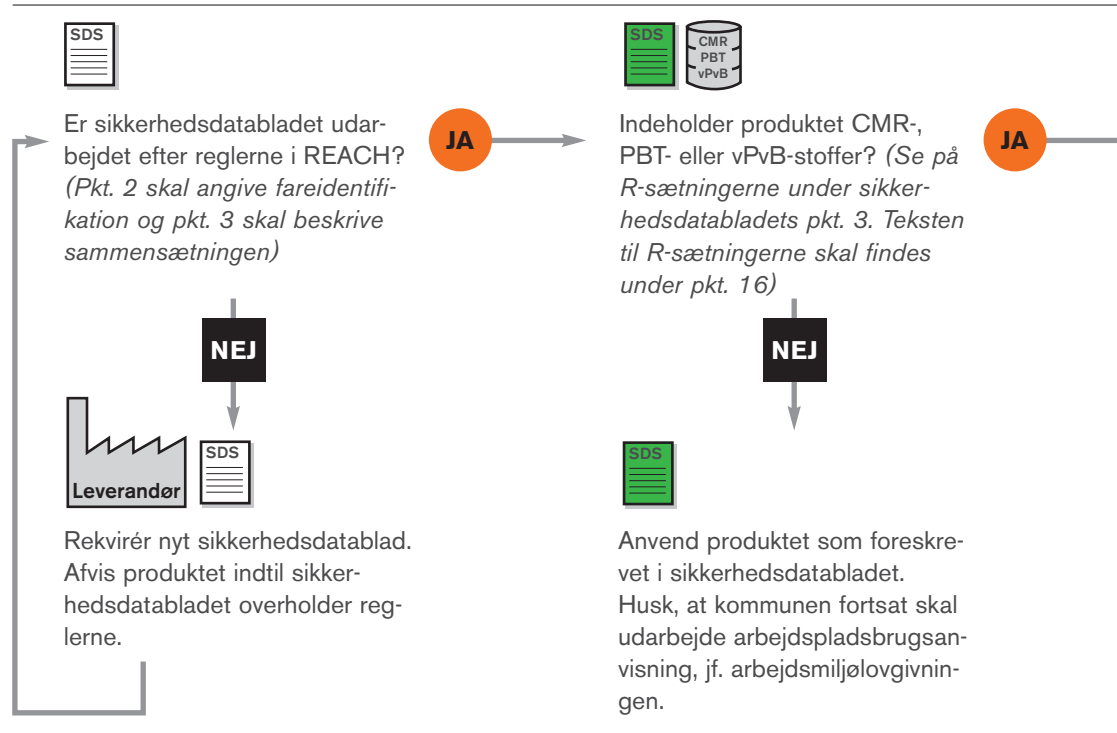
SDS

Er sikkerhedsdatabladet udarbejdet efter reglerne i REACH? *(Pkt. 2 skal angive fareidentifikation og pkt. 3 skal beskrive sammensætningen)*

JA

NEJ

Leverandør

SDS

Rekvirér nyt sikkerhedsdatablad. Afvis produktet indtil sikkerhedsdatabladet overholder reglerne.

SDS

CMR
PBT
vPvB

Indeholder produktet CMR-, PBT- eller vPvB-stoffer? *(Se på R-sætningerne under sikkerhedsdatabladets pkt. 3. Teksten til R-sætningerne skal findes under pkt. 16)*

JA

NEJ

SDS

Anvend produktet som foreskrevet i sikkerhedsdatabladet. Husk, at kommunen fortsat skal udarbejde arbejdspladsbrugsanvisning, jf. arbejdsmiljølovgivningen.